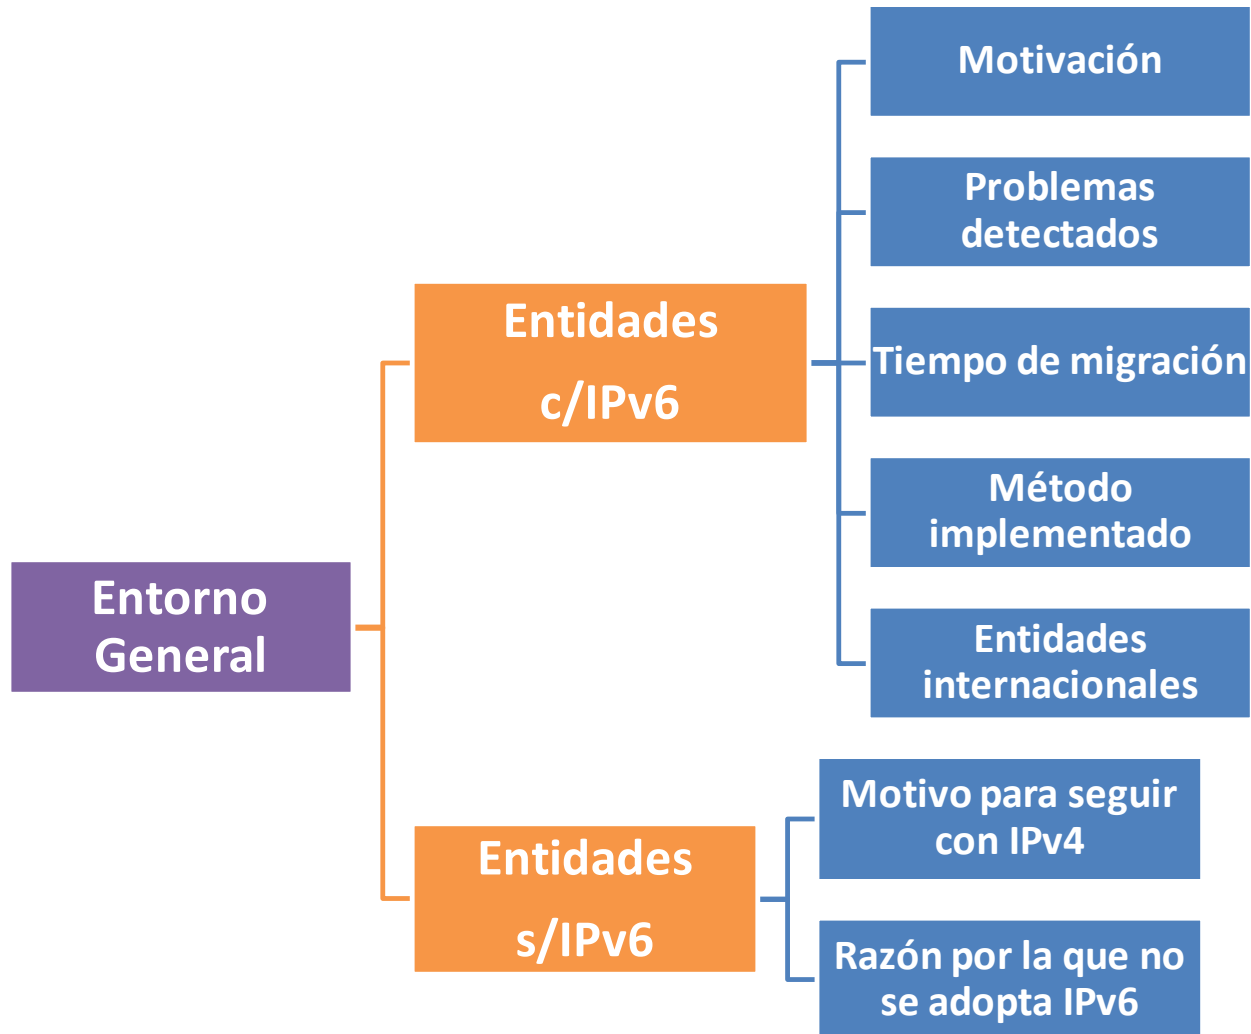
Entorno General

Entidades c/IPv6

Motivación

Problemas detectados

Tiempo de migración

Método implementado

Entidades internacionales

Entidades s/IPv6

Motivo para seguir con IPv4

Razón por la que no se adopta IPv6